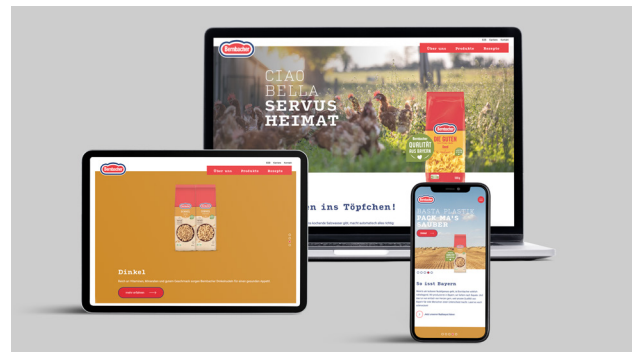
Bernbacher

Über uns Produkte Rezepte

CIAO BELLA SERVUS HEIMAT

DIE GUTEN

QUALITÄT AUS BAYERN

en ins Töpfchen!

Bernbacher

Über uns Produkte Rezepte

Dinkel

Bernbacher

SO IST BAYERN

So ist Bayern